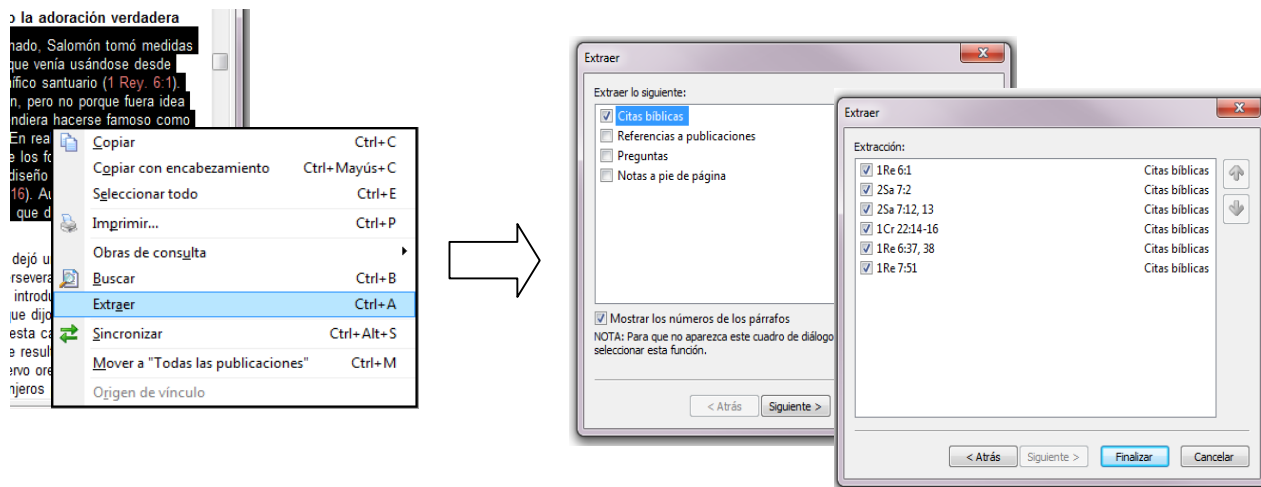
o la adoración verdadera

nado, Salomón tomó medidas que venía usándose desde ífico santuario (1 Rey. 6:1). n, pero no porque fuera idea ndiera hacerse famoso como En rea e los fo diseño 16). Au que d

dejó u rsevera introdu ue dijo esta ca e resul ervo ore njeros

| | |
|---|---|
| Copiar | Ctrl+C |
| Copiar con encabezamiento | Ctrl+Mayús+C |
| Seleccionar todo | Ctrl+E |
| Imprimir... | Ctrl+P |
| Obras de consulta | |
| Buscar | Ctrl+B |
| Extraer | Ctrl+A |
| Sincronizar | Ctrl+Alt+S |
| Mover a "Todas las publicaciones" | Ctrl+M |
| Origen de vínculo | |

Extraer

Extraer lo siguiente:
Citas bíblicas
Referencias a publicaciones
Preguntas
Notas a pie de página

Mostrar los números de los párrafos
NOTA: Para que no aparezca este cuadro de diálogo seleccionar esta función.

< Atrás
Siguiente >

Extraer

Extracción:

| | |
|---|---|
| 1Re 6:1 | Citas bíblicas |
| 2Sa 7:2 | Citas bíblicas |
| 2Sa 7:12, 13 | Citas bíblicas |
| 1Cr 22:14-16 | Citas bíblicas |
| 1Re 6:37, 38 | Citas bíblicas |
| 1Re 7:51 | Citas bíblicas |

< Atrás
Siguiente >
Finalizar
Cancelar